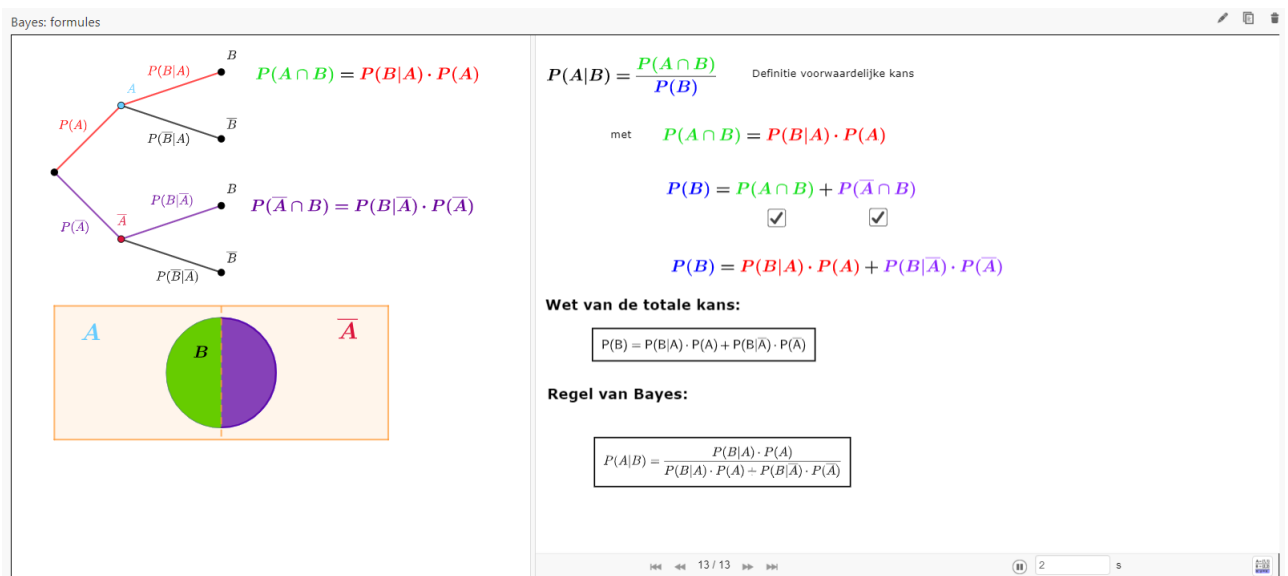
Bayes: formules

$B$

$P(B|A)$

$A$

$P(A)$

$\overline{B}$

$P(\overline{B}|A)$

$P(A \cap B) = P(B|A) \cdot P(A)$

$B$

$P(B|\overline{A})$

$\overline{A}$

$P(\overline{A})$

$\overline{B}$

$P(\overline{B}|\overline{A})$

$P(\overline{A} \cap B) = P(B|\overline{A}) \cdot P(\overline{A})$

$A$

$B$

$\overline{A}$

$P(A|B) = \frac{P(A \cap B)}{P(B)}$ Definitie voorwaardelijke kans

met $P(A \cap B) = P(B|A) \cdot P(A)$

$P(B) = P(A \cap B) + P(\overline{A} \cap B)$

$P(B) = P(B|A) \cdot P(A) + P(B|\overline{A}) \cdot P(\overline{A})$

Wet van de totale kans:

$P(B) = P(B|A) \cdot P(A) + P(B|\overline{A}) \cdot P(\overline{A})$

Regel van Bayes:

$P(A|B) = \frac{P(B|A) \cdot P(A)}{P(B|A) \cdot P(A) + P(B|\overline{A}) \cdot P(\overline{A})}$

13 / 13

2

s